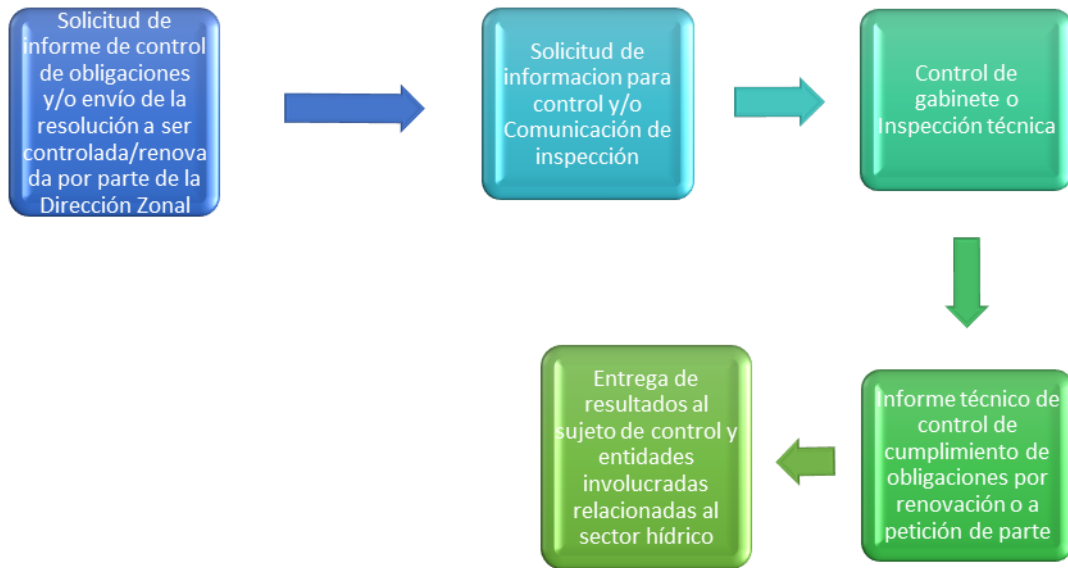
Solicitud de informe de control de obligaciones y/o envío de la resolución a ser controlada/renovada por parte de la Dirección Zonal

Solicitud de informacion para control y/o Comunicación de inspección

Control de gabinete o Inspección técnica

Informe técnico de control de cumplimiento de obligaciones por renovación o a petición de parte

Entrega de resultados al sujeto de control y entidades involucradas relacionadas al sector hídrico